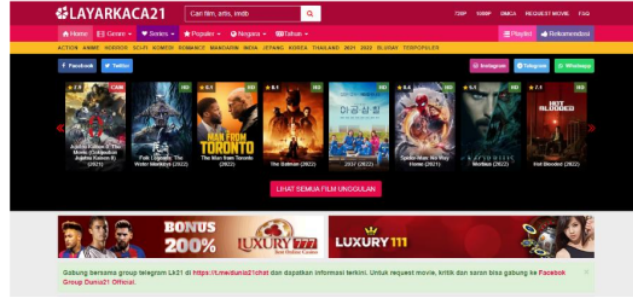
LAYARKACA21

Cari film, artis, imdb

720P 1080P DMCA REQUEST MOVIE FAQ

Home Genre Series Populer Negara Tahun Playlist Rekomendasi

ACTION ANIME HORROR SCI-FI KOMEDI ROMANCE MANDARIN INDIA JEPANG KOREA THAILAND 2021 2022 BLURAY TERPOPULER

Facebook Twitter Instagram Telegram Whatsapp

Jujutsu Kaisen 0: The Movie (2021)

Fall Legends: The Water Monkeys (2022)

The Man from Toronto (2022)

The Batman (2022)

2037 (2022)

Spider-Man: No Way Home (2021)

Morbius (2022)

Hot Blooded (2022)

MAN FROM TORONTO

HOT BLOODED

LIHAT SEMUA FILM UNGGULAN

BONUS 200%

LUXURY 777

LUXURY 111

Gabung bersama group telegram Lk21 di https://t.me/dunia21chat dan dapatkan informasi terkini. Untuk request movie, kritik dan saran bisa gabung ke Facebook Group Dunia21 Official.